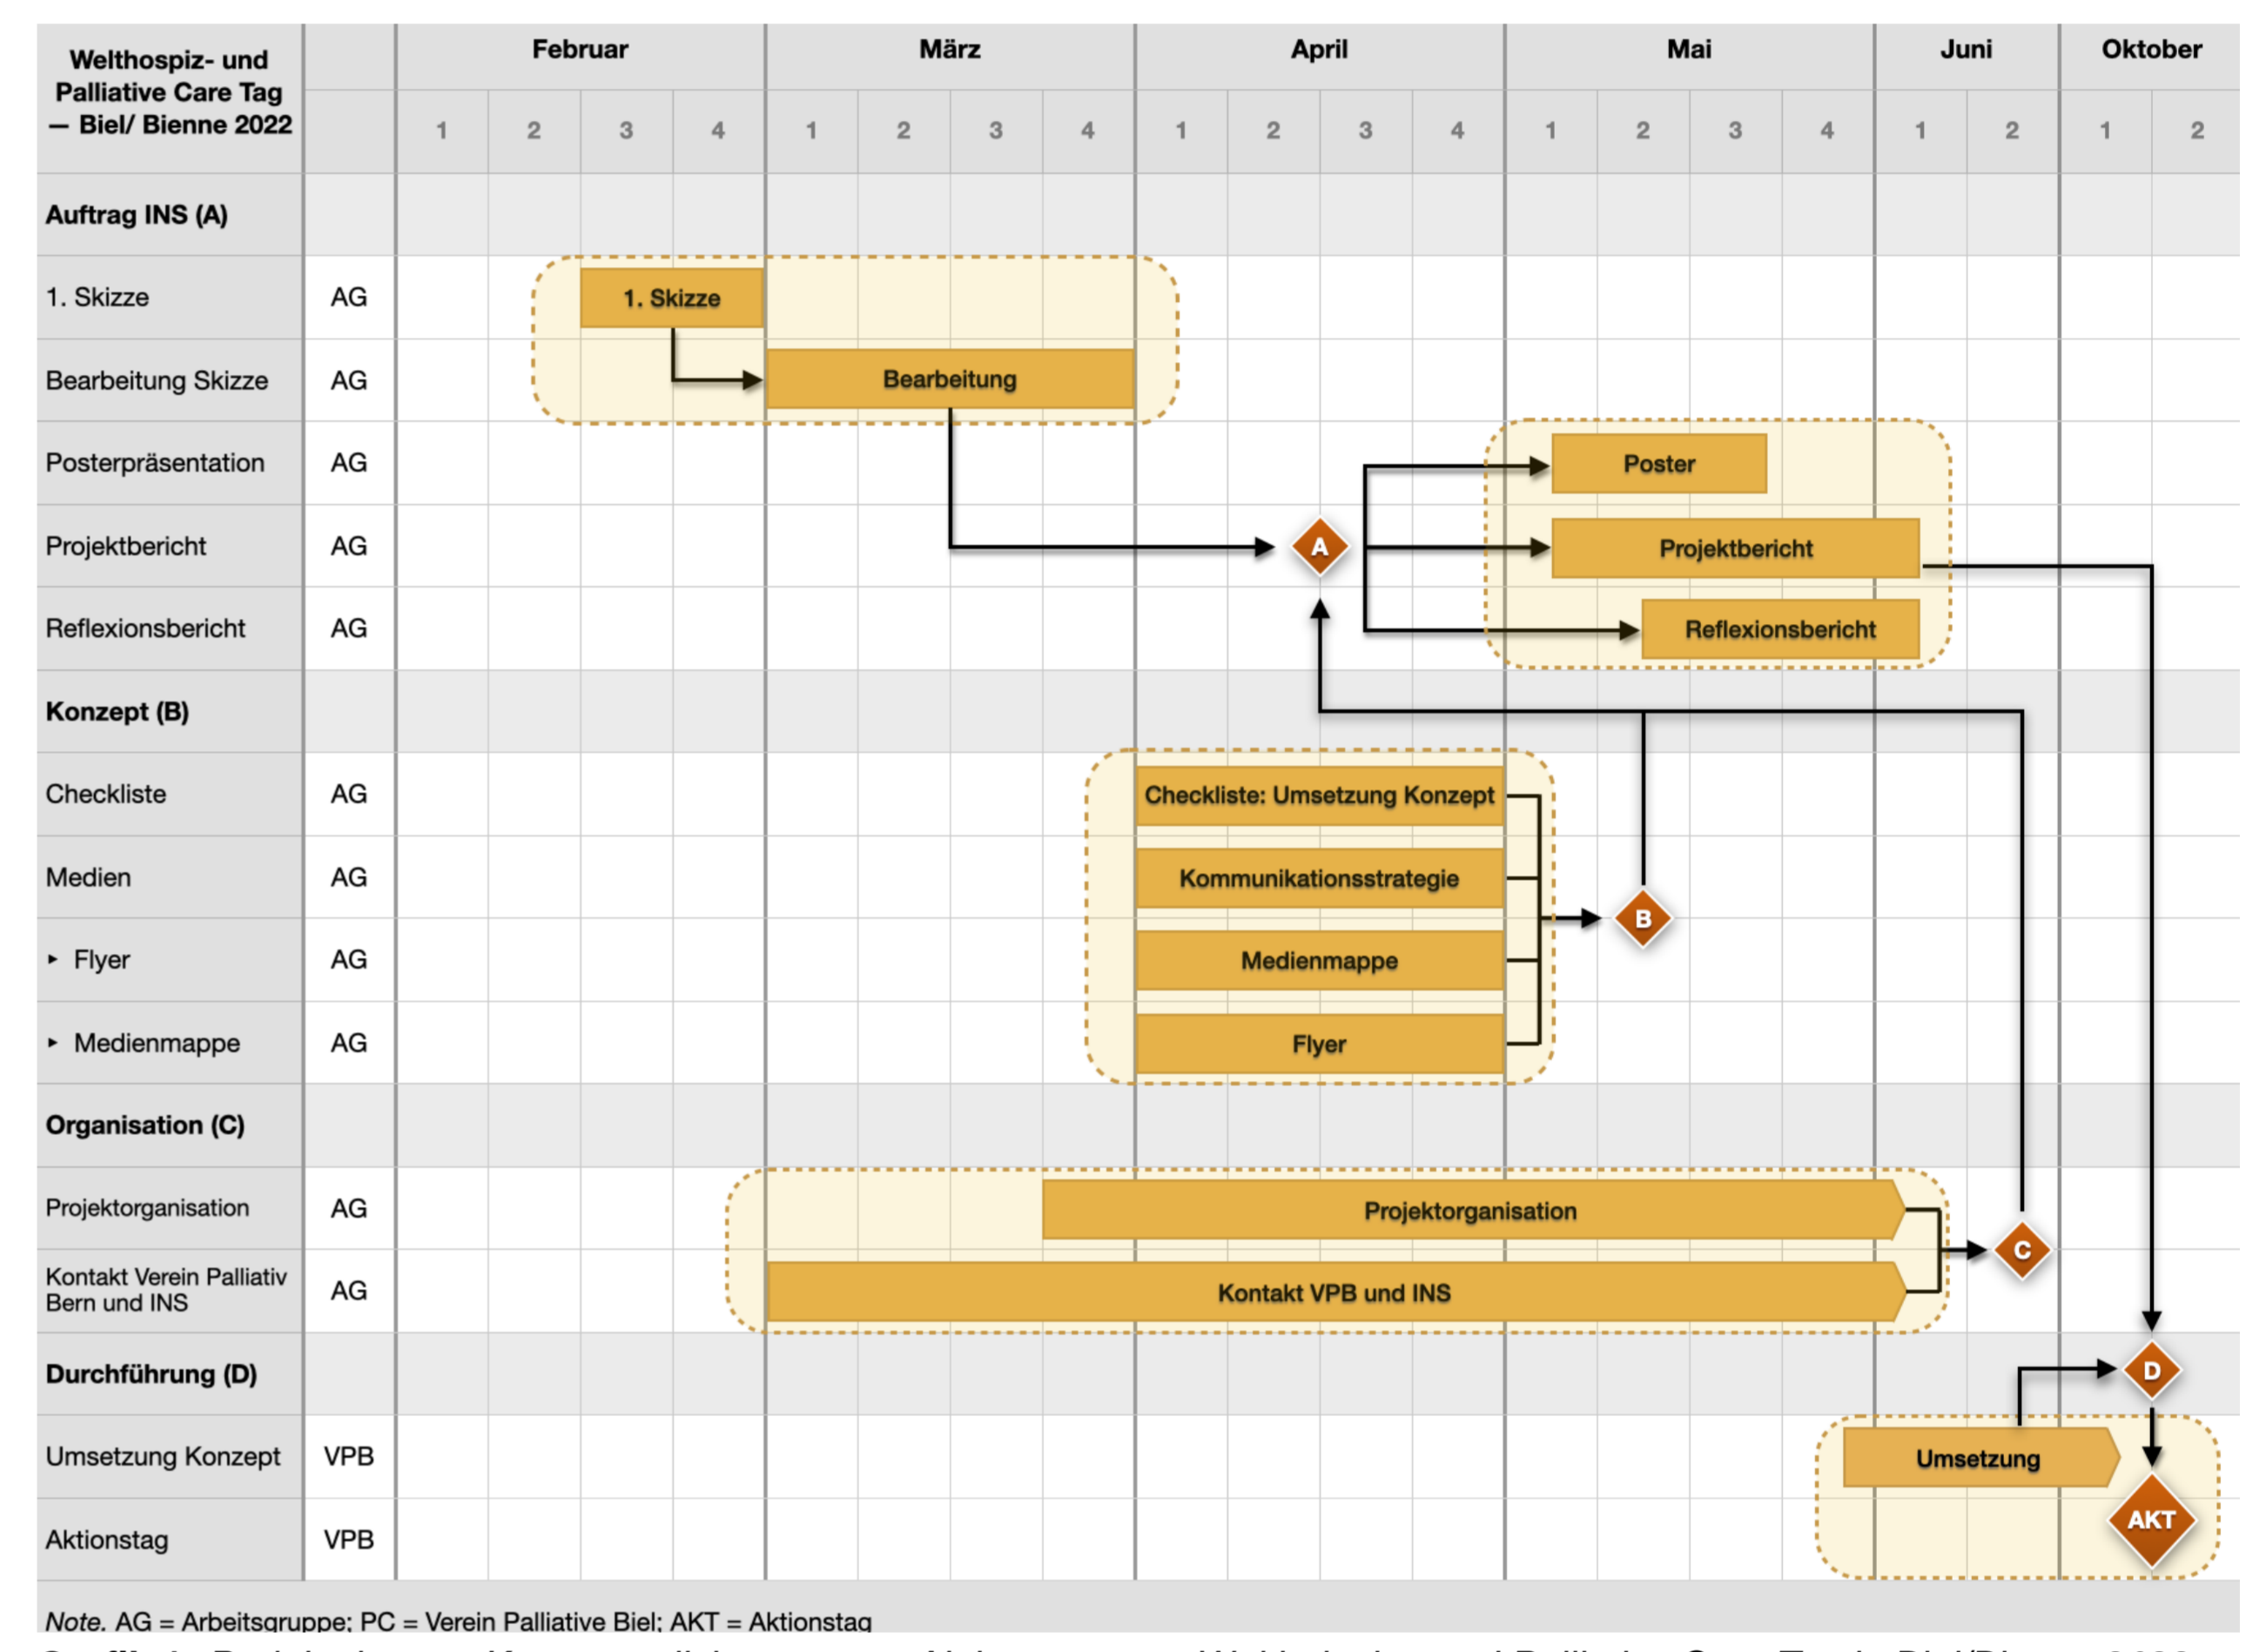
| Welthospiz- und Palliative Care Tag — Biel/ Bienne 2022 | | Februar | | | | März | | | | April | | | | Mai | | | | Juni | | Oktober | |
|---|---|---|---|---|---|---|---|---|---|---|---|---|---|---|---|---|---|---|---|---|---|
| | | 1 | 2 | 3 | 4 | 1 | 2 | 3 | 4 | 1 | 2 | 3 | 4 | 1 | 2 | 3 | 4 | 1 | 2 | 1 | 2 |
| **Auftrag INS (A)** | | | | | | | | | | | | | | | | | | | | | |
| 1. Skizze | AG | | | 1. Skizze | | | | | | | | | | | | | | | | | |
| Bearbeitung Skizze | AG | | | | | Bearbeitung | | | | | | | | | | | | | | | |
| Posterpräsentation | AG | | | | | | | | | | | | | Poster | | | | | | | |
| Projektbericht | AG | | | | | | | | | | | A | | Projektbericht | | | | | | | |
| Reflexionsbericht | AG | | | | | | | | | | | | | | Reflexionsbericht | | | | | | |
| **Konzept (B)** | | | | | | | | | | | | | | | | | | | | | |
| Checkliste | AG | | | | | | | | | Checkliste: Umsetzung Konzept | | | | | | | | | | | |
| Medien | AG | | | | | | | | | Kommunikationsstrategie | | | | | | | | | | | |
| ▸ Flyer | AG | | | | | | | | | Medienmappe | | | | | B | | | | | | |
| ▸ Medienmappe | AG | | | | | | | | | Flyer | | | | | | | | | | | |
| **Organisation (C)** | | | | | | | | | | | | | | | | | | | | | |
| Projektorganisation | AG | | | | | | | | Projektorganisation | | | | | | | | | | | | |
| Kontakt Verein Palliativ Bern und INS | AG | | | | | Kontakt VPB und INS | | | | | | | | | | | | | C | | |
| **Durchführung (D)** | | | | | | | | | | | | | | | | | | | | | D |
| Umsetzung Konzept | VPB | | | | | | | | | | | | | | | | | Umsetzung | | | |
| Aktionstag | VPB | | | | | | | | | | | | | | | | | | | | AKT |

*Note.* AG = Arbeitsgruppe; PC = Verein Palliative Biel; AKT = Aktionstag